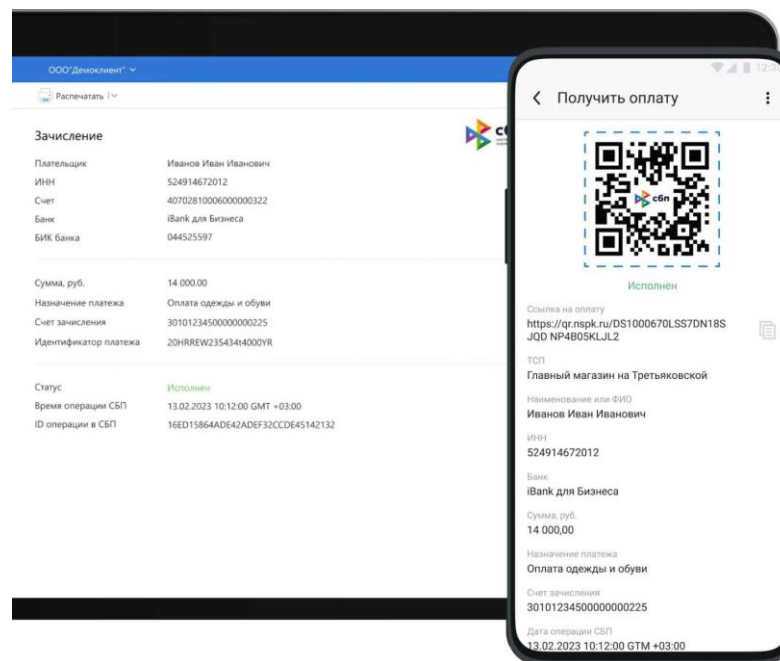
ООО"Демоклиент" ∨

Распечатать | ∨

Зачисление

Плательщик Иванов Иван Иванович
ИНН 524914672012
Счет 40702810006000000322
Банк iBank для Бизнеса
БИК банка 044525597

Сумма, руб. 14 000.00
Назначение платежа Оплата одежды и обуви
Счет зачисления 30101234500000000225
Идентификатор платежа 20HRREW235434t4000YR

Статус Исполнен
Время операции СБП 13.02.2023 10:12:00 GMT +03:00
ID операции в СБП 16ED15864ADE42ADEF32CCDE45142132

12:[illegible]

Получить оплату

сбп

Исполнен

Ссылка на оплату
https://qr.nspk.ru/DS1000670LSS7DN18SJQD NP4B05KLJL2

ТСП
Главный магазин на Третьяковской

Наименование или ФИО
Иванов Иван Иванович

ИНН
524914672012

Банк
iBank для Бизнеса

Сумма, руб.
14 000,00

Назначение платежа
Оплата одежды и обуви

Счет зачисления
30101234500000000225

Дата операции СБП
13.02.2023 10:12:00 GTM +03:00